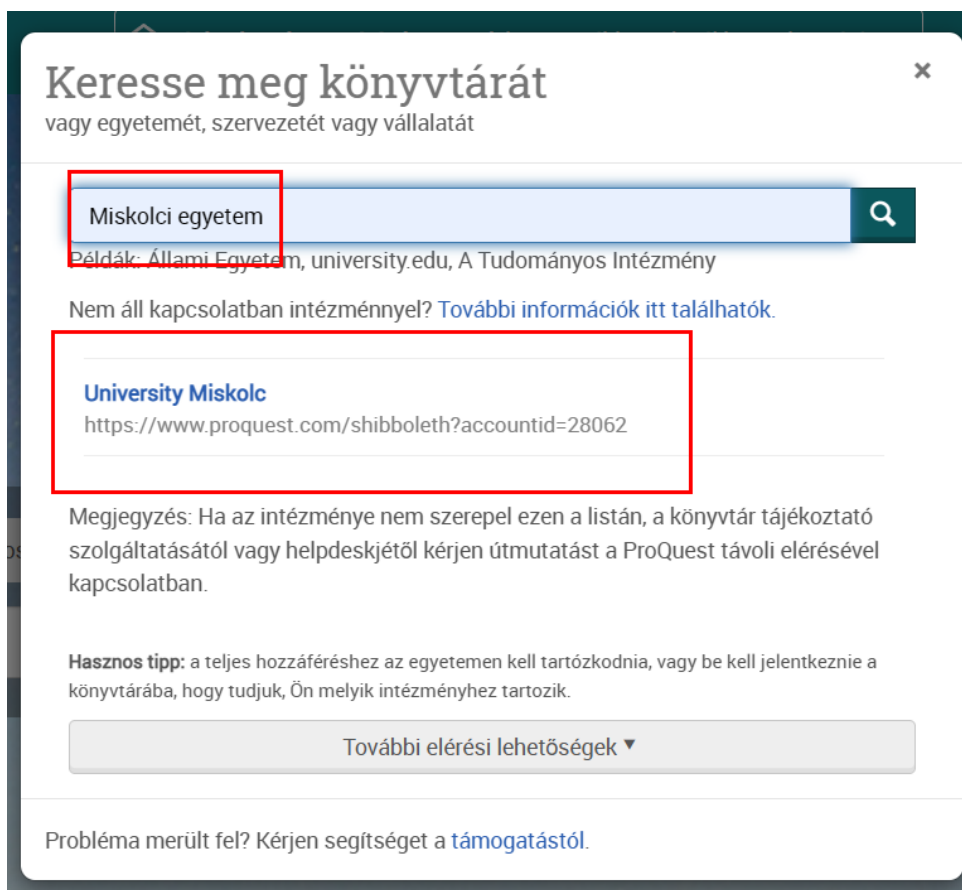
Keresse meg könyvtárát
vagy egyetemét, szervezetét vagy vállalatát

×

Miskolci egyetem

Példák: Állami Egyetem, university.edu, A Tudományos Intézmény

Nem áll kapcsolatban intézménnyel? További információk itt találhatók.

University Miskolc
https://www.proquest.com/shibboleth?accountid=28062

Megjegyzés: Ha az intézménye nem szerepel ezen a listán, a könyvtár tájékoztató szolgáltatásától vagy helpdeskjétől kérjen útmutatást a ProQuest távoli elérésével kapcsolatban.

Hasznos tipp: a teljes hozzáféréshez az egyetemen kell tartózkodnia, vagy be kell jelentkeznie a könyvtárába, hogy tudjuk, Ön melyik intézményhez tartozik.

További elérési lehetőségek ▾

Probléma merült fel? Kérjen segítséget a támogatástól.